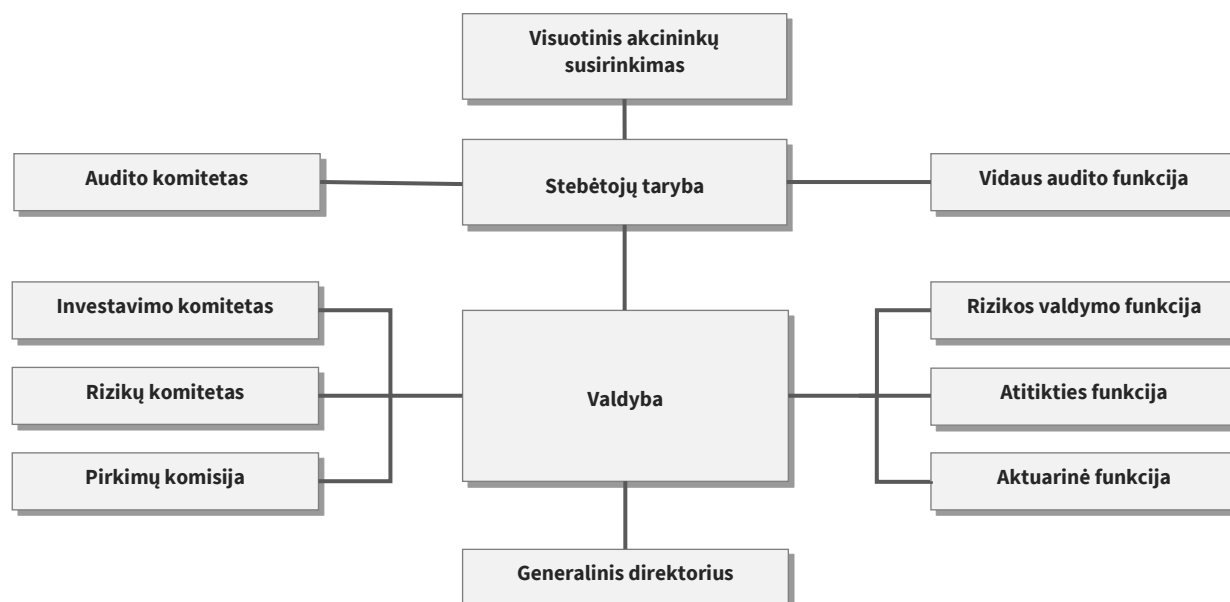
Visuotinis akcininkų susirinkimas

Audito komitetas

Stebėtojų taryba

Vidaus audito funkcija

Investavimo komitetas

Rizikų komitetas

Pirkimų komisija

Valdyba

Rizikos valdymo funkcija

Atitikties funkcija

Aktuarinė funkcija

Generalinis direktorius